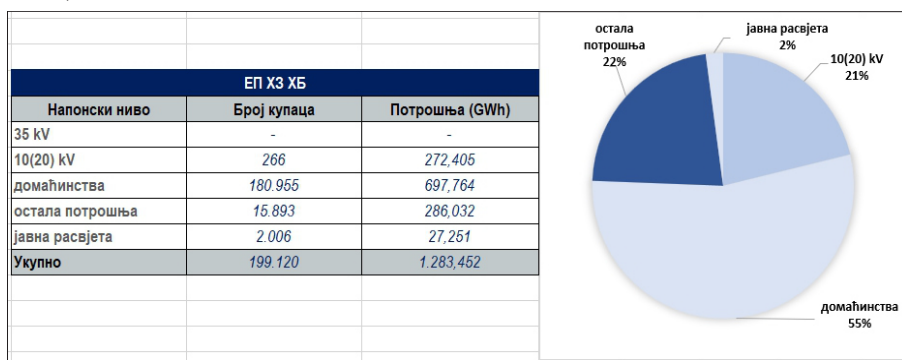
| ЕП ХЗ ХБ | | |
|---|---|---|
| Напонски ниво | Број купаца | Потрошња (GWh) |
| 35 kV | - | - |
| 10(20) kV | 266 | 272,405 |
| домаћинства | 180.955 | 697,764 |
| остала потрошња | 15.893 | 286,032 |
| јавна расвјета | 2.006 | 27,251 |
| Укупно | 199.120 | 1.283,452 |

остала потрошња 22%

јавна расвјета 2%

10(20) kV 21%

домаћинства 55%